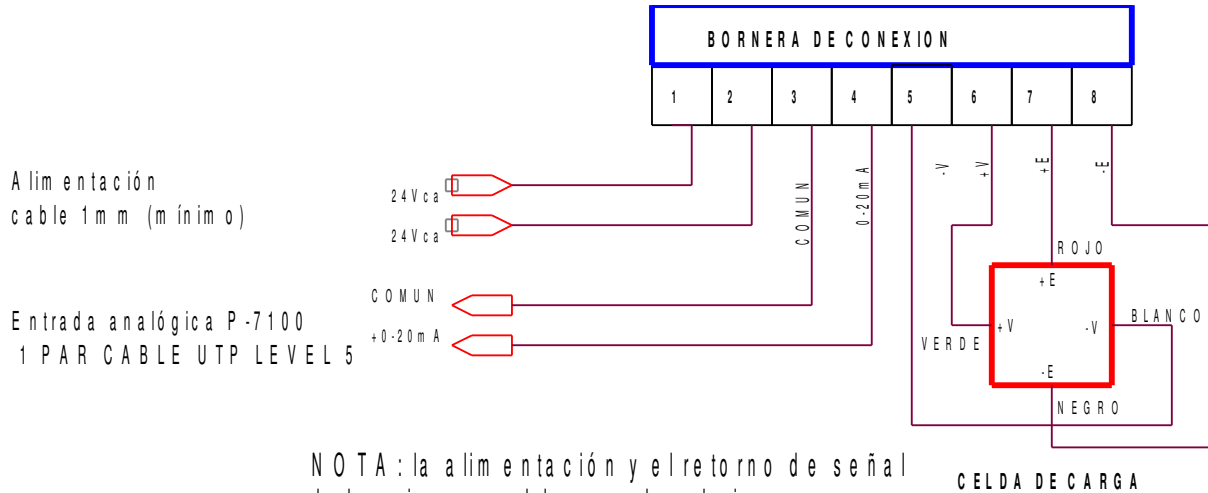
BORNERA DE CONEXION

| 1 | 2 | 3 | 4 | 5 | 6 | 7 | 8 |
|---|---|---|---|---|---|---|---|

Alimentación
cable 1mm (mínimo)

24Vca

24Vca

COMUN

0-20mA

-V

+V

+E

-E

ROJO

+E

+V

-V

BLANCO

VERDE

-E

NEGRO

COMUN

Entrada analógica P-7100
1 PAR CABLE UTP LEVEL 5

+0-20mA

NOTA: la alimentación y el retorno de señal

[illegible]

CELDA DE CARGA